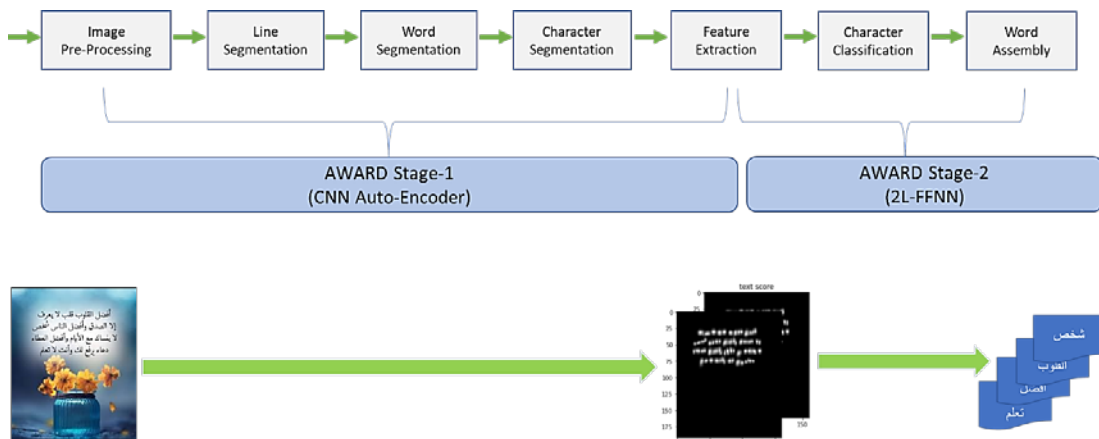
Image Pre-Processing

Line Segmentation

Word Segmentation

Character Segmentation

Feature Extraction

Character Classification

Word Assembly

AWARD Stage-1
(CNN Auto-Encoder)

AWARD Stage-2
(2L-FFNN)

أفضل القلوب قلب لا يعرف إلا الصدق وأفضل الناس أنقص لا يتساء مع الأيام وأفضل العطاء دعاء يرفع لك وأنت لا تعلم

text score

0
25
50
75
100
125
150
175

150

شخص

القلوب

أفضل

تعلم